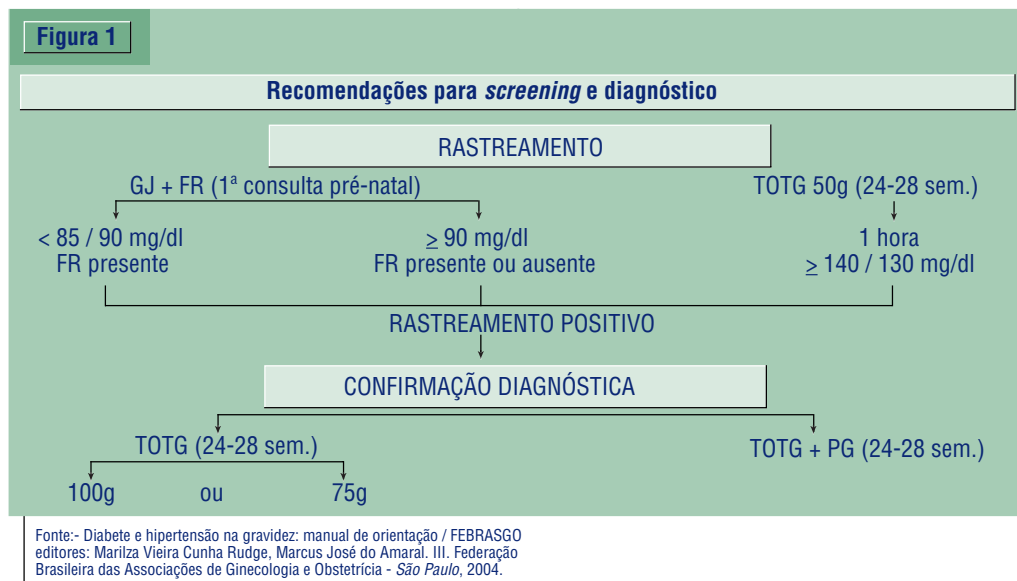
Figura 1

Recomendações para *screening* e diagnóstico

RASTREAMENTO

GJ + FR (1ª consulta pré-natal)

TOTG 50g (24-28 sem.)

< 85 / 90 mg/dl
FR presente

$\geq$ 90 mg/dl
FR presente ou ausente

1 hora
$\geq$ 140 / 130 mg/dl

RASTREAMENTO POSITIVO

CONFIRMAÇÃO DIAGNÓSTICA

TOTG (24-28 sem.)

TOTG + PG (24-28 sem.)

100g ou 75g

Fonte:- Diabete e hipertensão na gravidez: manual de orientação / FEBRASGO editores: Marilza Vieira Cunha Rudge, Marcus José do Amaral. Ill. Federação Brasileira das Associações de Ginecologia e Obstetrícia - *São Paulo*, 2004.